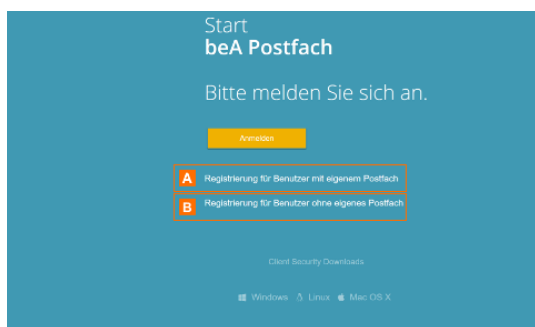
Start
beA Postfach

Bitte melden Sie sich an.

Anmelden

A Registrierung für Benutzer mit eigenem Postfach

B Registrierung für Benutzer ohne eigenes Postfach

Client Security Downloads

Windows Linux Mac OS X